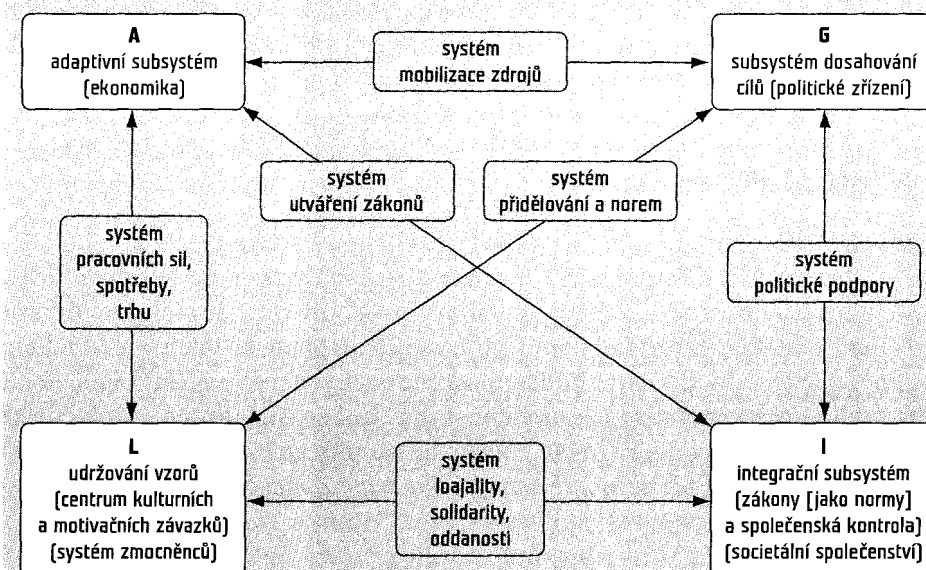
A
adaptivní subsystém (ekonomika)

systém mobilizace zdrojů

G
subsystém dosahování cílů (politické zřízení)

systém utváření zákonů

systém přidělování a norem

systém pracovních sil, spotřeby, trhu

systém politické podpory

L
udržování vzorů (centrum kulturních a motivačních závazků) (systém zmocněnců)

systém loajality, solidarity, oddanosti

I
integrační subsystém (zákony [jako normy] a společenská kontrola) (societální společenství)